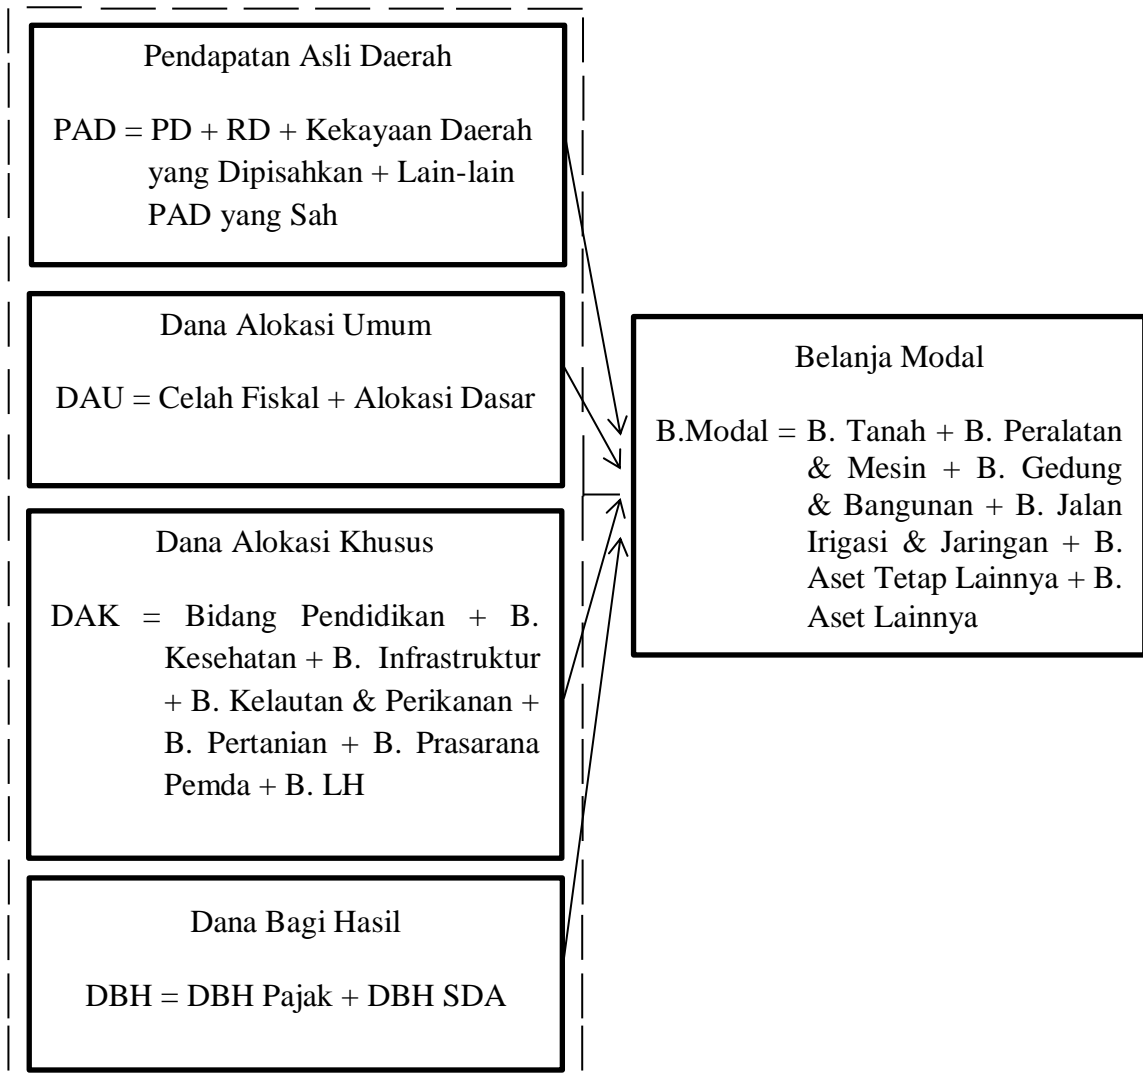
Pendapatan Asli Daerah

PAD = PD + RD + Kekayaan Daerah yang Dipisahkan + Lain-lain PAD yang Sah

Dana Alokasi Umum

DAU = Celah Fiskal + Alokasi Dasar

Dana Alokasi Khusus

DAK = Bidang Pendidikan + B. Kesehatan + B. Infrastruktur + B. Kelautan & Perikanan + B. Pertanian + B. Prasarana Pemda + B. LH

Dana Bagi Hasil

DBH = DBH Pajak + DBH SDA

Belanja Modal

B.Modal = B. Tanah + B. Peralatan & Mesin + B. Gedung & Bangunan + B. Jalan Irigasi & Jaringan + B. Aset Tetap Lainnya + B. Aset Lainnya